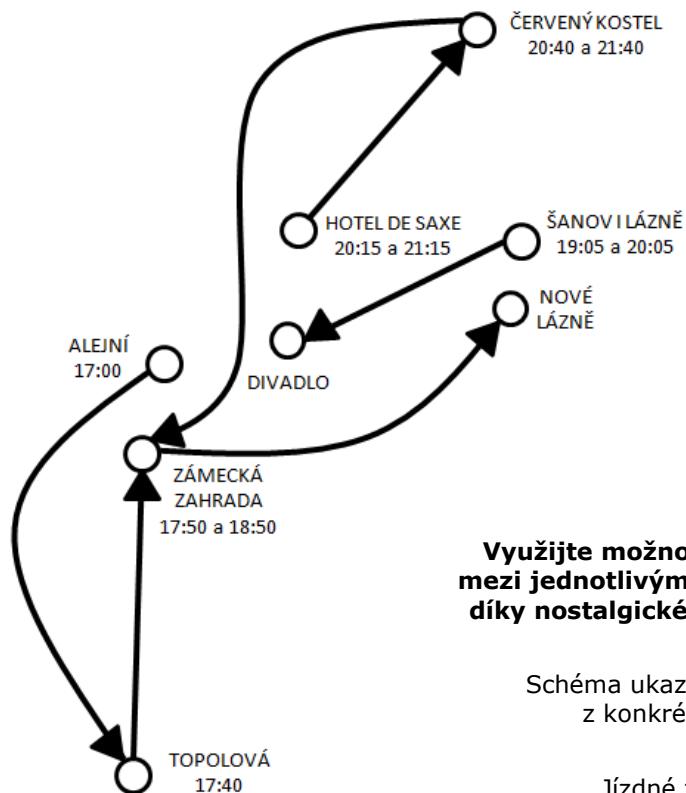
ČERVENÝ KOSTEL
20:40 a 21:40

HOTEL DE SAXE
20:15 a 21:15

ŠANOV I LÁZNĚ
19:05 a 20:05

NOVÉ LÁZNĚ

ALEJNÍ
17:00

DIVADLO

ZÁMECKÁ ZAHRADA
17:50 a 18:50

TOPOLOVÁ
17:40

Využijte možno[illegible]
mezi jednotlivým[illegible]
díky nostalgické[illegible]

Schéma ukaz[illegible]
z konkré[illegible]

Jízdné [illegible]